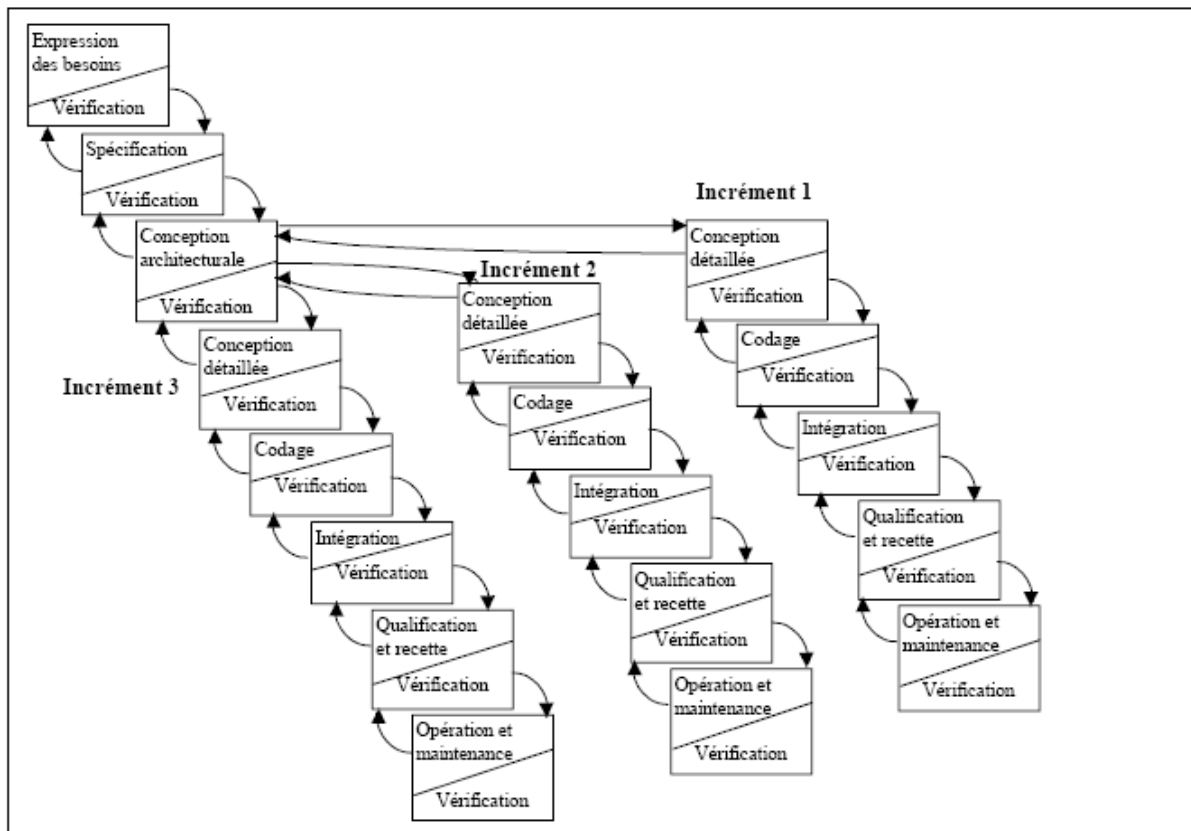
Expression des besoins
Vérification

Spécification
Vérification

Conception architecturale
Vérification

Incrément 1

Conception détaillée
Vérification

Codage
Vérification

Intégration
Vérification

Qualification et recette
Vérification

Opération et maintenance
Vérification

Incrément 2

Conception détaillée
Vérification

Codage
Vérification

Intégration
Vérification

Qualification et recette
Vérification

Opération et maintenance
Vérification

Incrément 3

Conception détaillée
Vérification

Codage
Vérification

Intégration
Vérification

Qualification et recette
Vérification

Opération et maintenance
Vérification